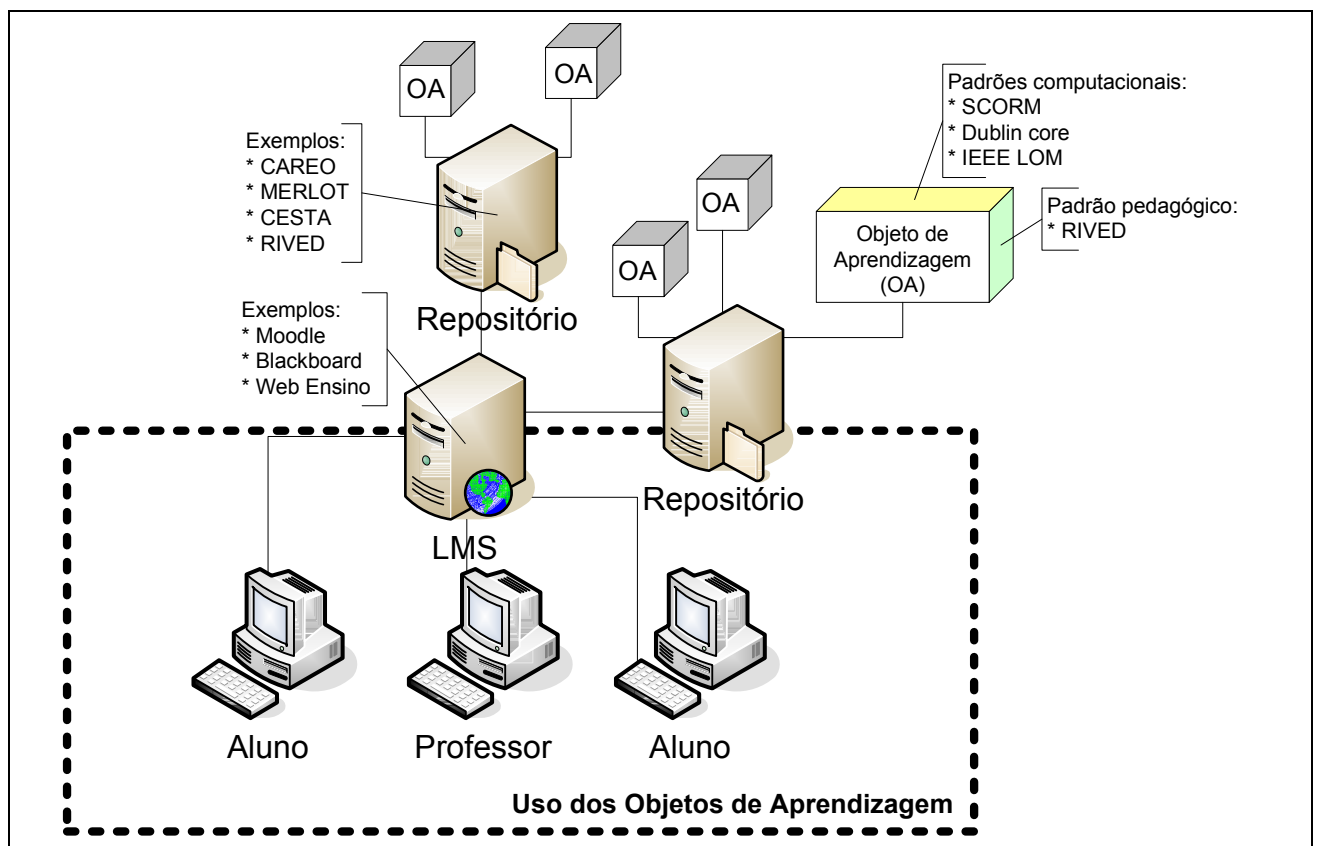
OA

OA

Padrões computacionais:
* SCORM
* Dublin core
* IEEE LOM

Exemplos:
* CAREO
* MERLOT
* CESTA
* RIVED

OA

OA

Objeto de Aprendizagem (OA)

Padrão pedagógico:
* RIVED

Exemplos:
* Moodle
* Blackboard
* Web Ensino

Repositório

Repositório

LMS

Aluno

Professor

Aluno

Uso dos Objetos de Aprendizagem